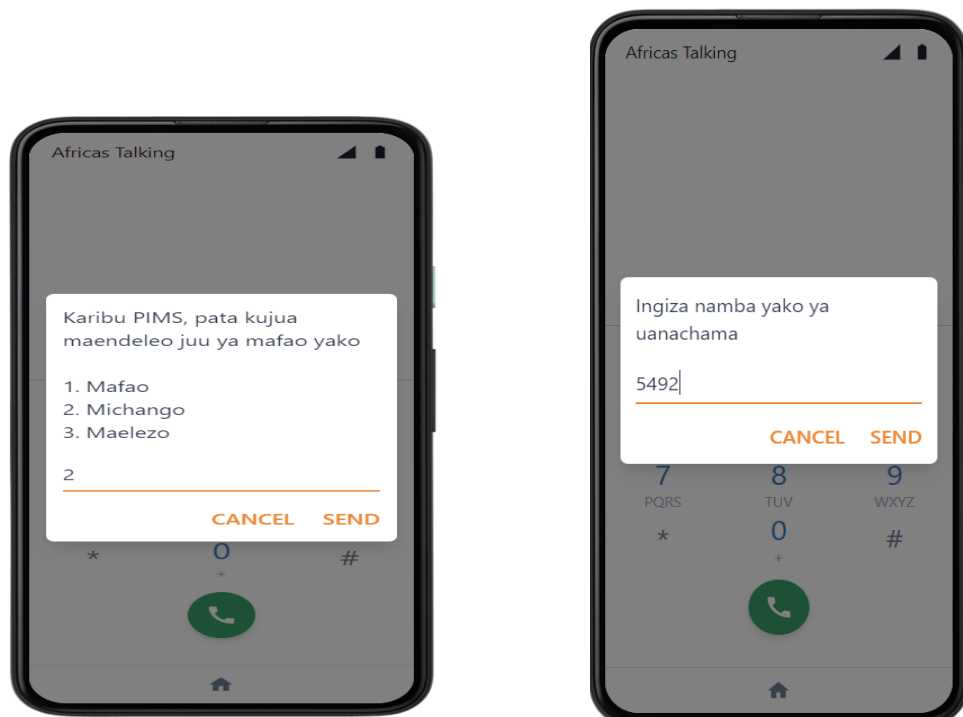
Africas Talking

Karibu PIMS, pata kujua maendeleo juu ya mafao yako

1. Mafao
2. Michango
3. Maelezo

2

CANCEL SEND

*
0
+
#

Africas Talking

Ingiza namba yako ya uanachama

5492

CANCEL SEND

7
PQRS
8
TUV
9
WXYZ
*
0
+
#